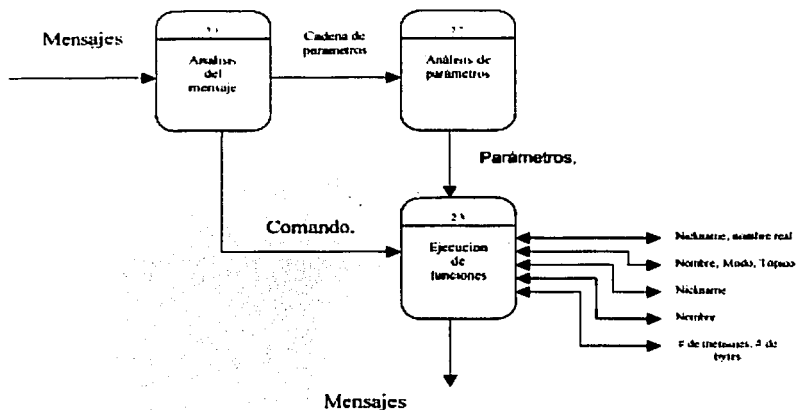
Mensajes

2.1
Analisis del mensaje

Cadena de parametros

2.2
Análisis de parametros

Parámetros,

Comando.

2.3
Ejecucion de funciones

Nickname, nombre real

Nombre, Modo, Tópico

Nickname

Nombre

# de mensajes, # de bytes

Mensajes